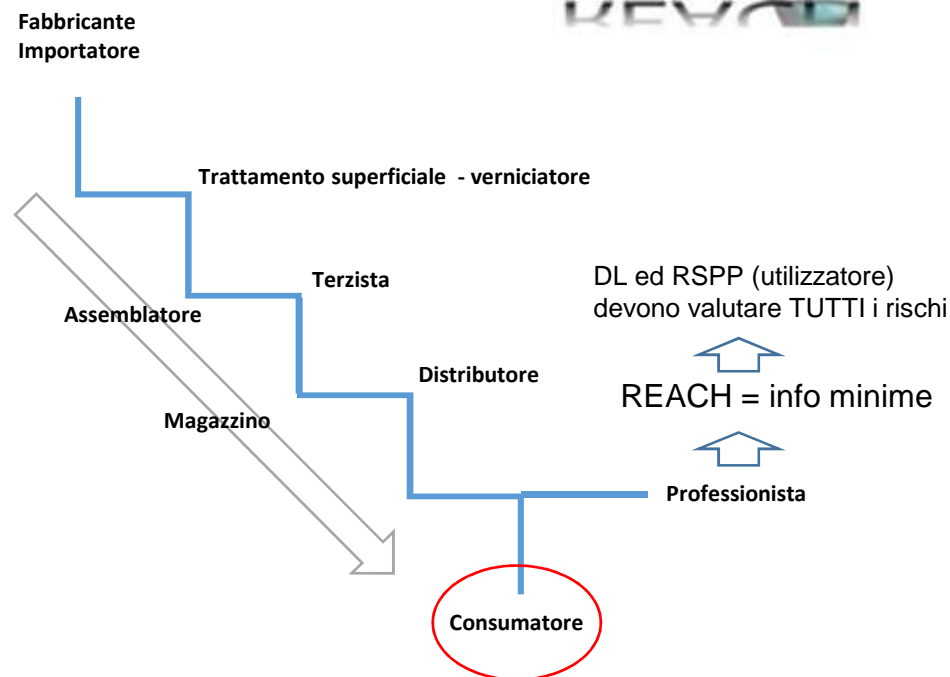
Fabbricante
Importatore

Trattamento superficiale - verniciatore

Terzista

Assemblatore

Distributore

Magazzino

DL ed RSPP (utilizzatore)
devono valutare TUTTI i rischi

REACH = info minime

Professionista

Consumatore